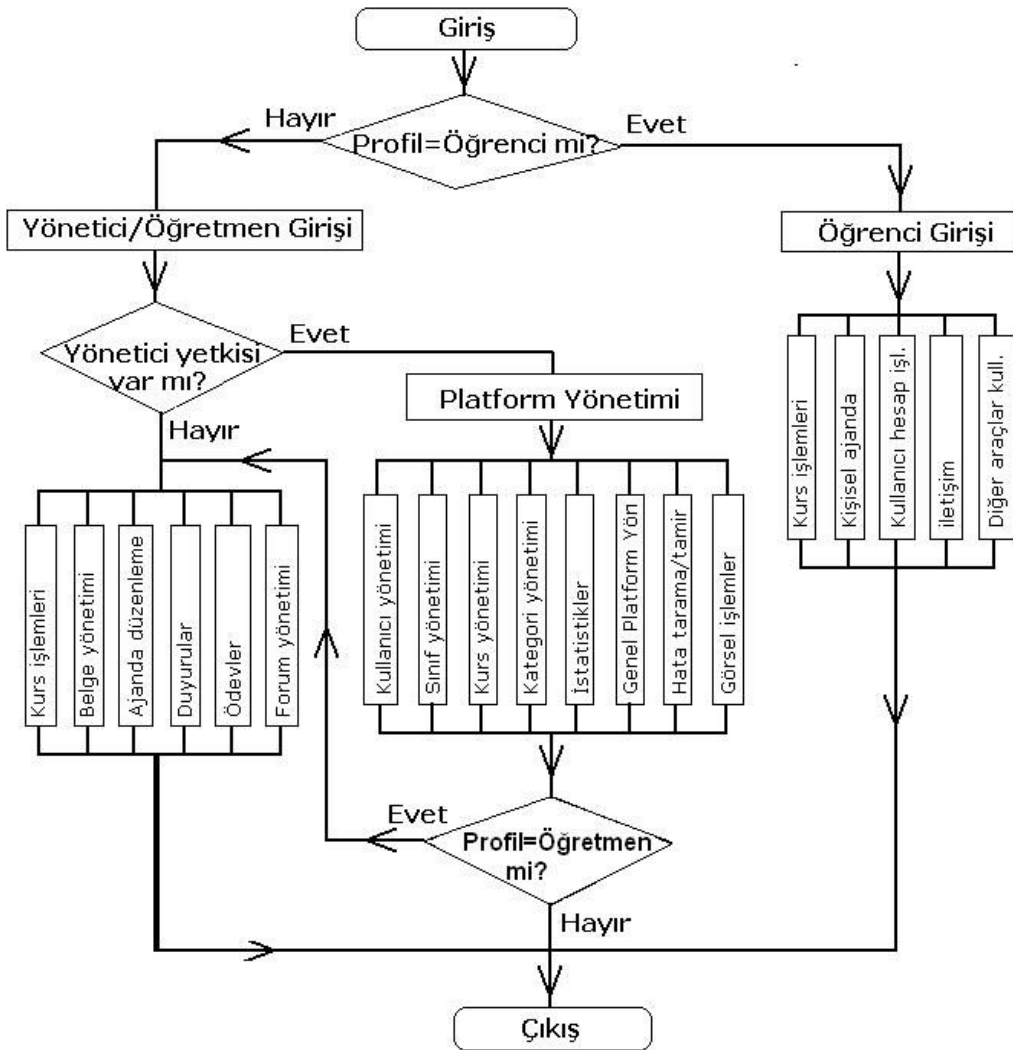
Giriş

Hayır
Profil=Öğrenci mi?
Evet

Yönetici/Öğretmen Girişi

Öğrenci Girişi

Kurs işlemleri
Kişisel ajanda
Kullanıcı hesap işl.
iletişim
Diğer araçlar kull.

Yönetici yetkisi var mı?
Evet

Platform Yönetimi

Hayır

Kurs işlemleri
Belge yönetimi
Ajanda düzenleme
Duyurular
Ödevler
Forum yönetimi

Kullanıcı yönetimi
Sınıf yönetimi
Kurs yönetimi
Kategori yönetimi
İstatistikler
Genel Platform Yön
Hata tarama/tamir
Görsel işlemler

Evet
Profil=Öğretmen mi?
Hayır

Çıkış